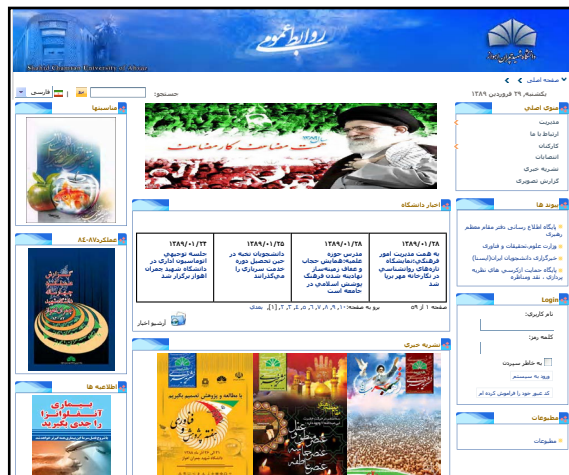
روابط عمومی

دانشگاه شهید چمران اهواز

Shahid Chamran University of Ahvaz

صفحه اصلی

یکشنبه، ۲۹ فروردین ۱۳۸۹

جستجو:

فارسی

منوی اصلی

مدیریت

ارتباط با ما

کارکنان

انتصابات

نشریه خبری

گزارش تصویری

پیوندها

پایگاه اطلاع رسانی دفتر مقام معظم رهبری

وزارت علوم،تحقیقات و فناوری

خبرگزاری دانشجویان ایران(ایسنا)

پایگاه حمایت ازکرسی های نظریه پردازی ، نقد ومناظره

Login

نام کاربری:

کلمه رمز:

به خاطر سپردن

ورود به سیستم

کد عبور خود را فراموش کرده ام

مطبوعات

مطبوعات

مناسبتها

عملکرد ۸۷-۸۸

اطلاعیه ها

بیماری آنفلوآنزا را جدی بگیرید

اخبار دانشگاه

۱۳۸۹/۰۱/۲۸
به همت مدیریت امور فرهنگی:نمایشگاه تازه‌های روانشناسی در نگارخانه مهر برپا شد

۱۳۸۹/۰۱/۲۸
مدرس حوزه علمیه:همایش حجاب و عفاف زمینه‌ساز نهادینه شدن فرهنگ پوشش اسلامی در جامعه است

۱۳۸۹/۰۱/۲۵
دانشجویان نحوه در حین تحصیل دوره خدمت سربازی را می‌گذرانند

۱۳۸۹/۰۱/۲۳
جلسه توجیهی اتوماسیون اداری در دانشگاه شهید چمران اهواز برگزار شد

صفحه ۱ از ۵۹ برو به صفحه: ۱، ۲، ۳، ۴، ۵، ۶، ۷، ۸، ۹، ۱۰ بعدی

آرشیو اخبار

نشریه خبری